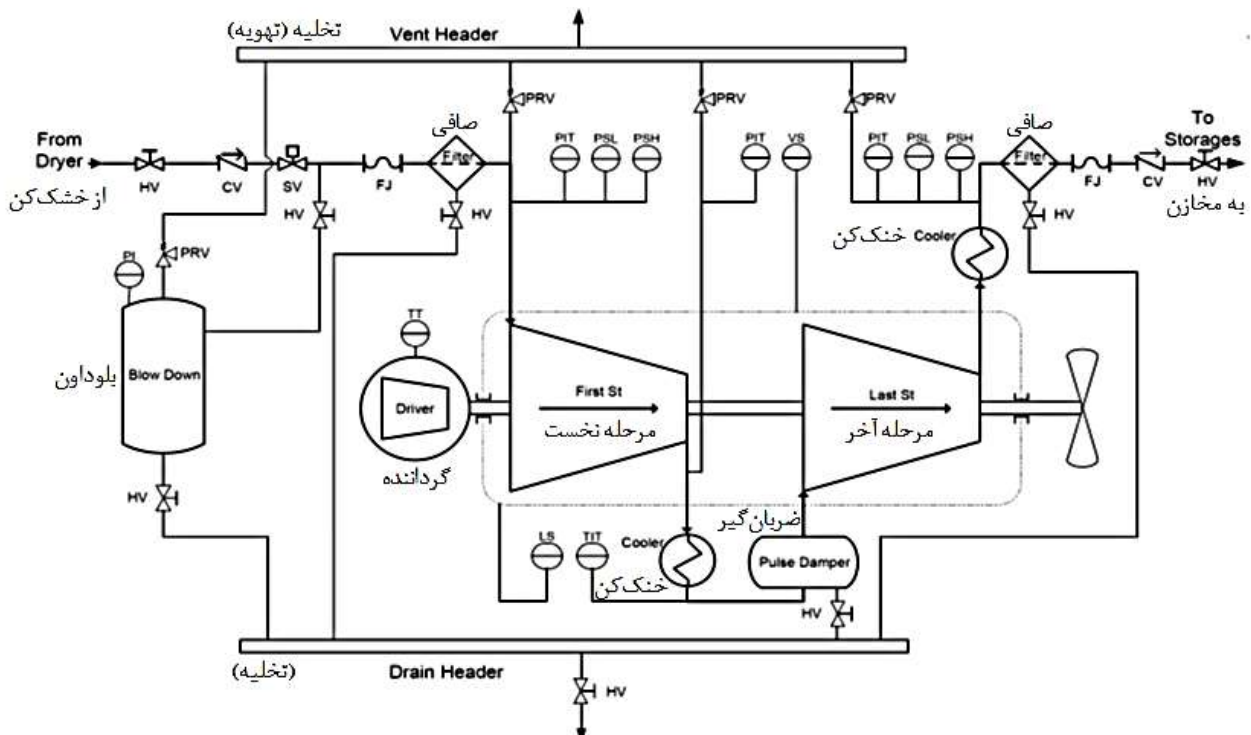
تخلیه (تهویه)
Vent Header

PRV
PRV
PRV

From Dryer
از خشک‌کن
HV
CV
SV
HV
FJ
صافی
Filter
HV
PIT
PSL
PSH
PIT
VS
PIT
PSL
PSH
صافی
Filter
FJ
CV
HV
To Storages
به مخازن
HV

PI
PRV
Blow Down
بلوداون
HV

خنک‌کن
Cooler

TT
Driver
گرداننده
First St
مرحله نخست
Last St
مرحله آخر

ضربان‌گیر
LS
TIT
Cooler
خنک‌کن
Pulse Damper
HV

(تخلیه)
Drain Header
HV